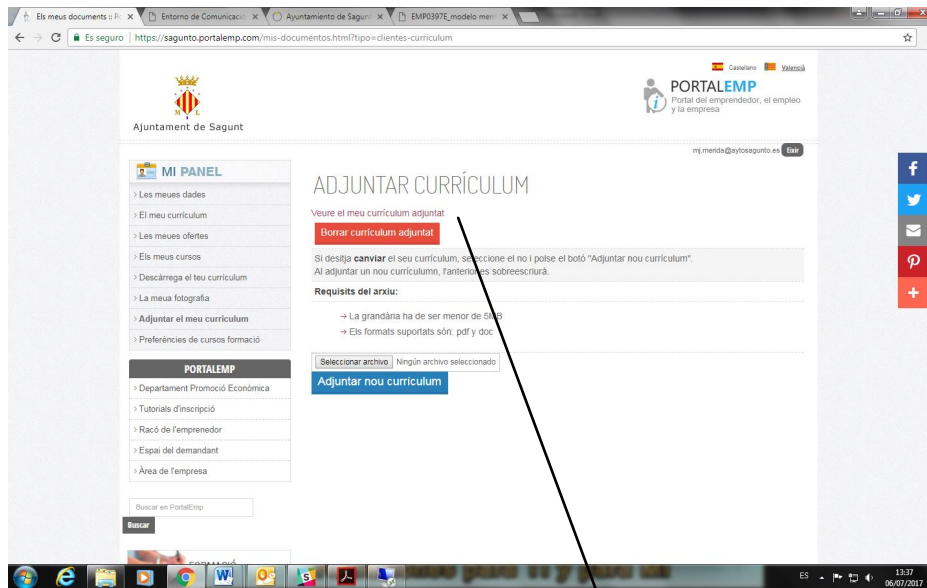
Els meus documents :: Po ×
Entorno de Comunicació ×
Ayuntamiento de Sagunt ×
EMP0397E_modelo mem ×

Es seguro | https://sagunto.portalemp.com/mis-documentos.html?tipo=clientes-curriculum

Castellano Valencià

Ajuntament de Sagunt

PORTALEMP
Portal del emprendedor, el empleo y la empresa

mj.merida@aytosagunto.es Eixir

MI PANEL
Les meues dades
El meu currículum
Les meues ofertes
Els meus cursos
Descàrrega el teu currículum
La meua fotografia
Adjuntar el meu currículum
Preferències de cursos formació

PORTALEMP
Departament Promoció Econòmica
Tutorials d'inscripció
Racó de l'emprenedor
Espai del demandant
Àrea de l'empresa

Buscar en PortalEmp
Buscar

ADJUNTAR CURRÍCULUM

Veure el meu currículum adjuntat

Borrar currículum adjuntat

Si desitja canviar el seu currículum, seleccione el no i polse el botó "Adjuntar nou currículum".
Al adjuntar un nou currículumn, l'anterior es sobreescriurà.

Requisits del arxiu:

→ La grandària ha de ser menor de 5MB
→ Els formats suportats són: pdf y doc

Seleccionar archivo Ningún archivo seleccionado

Adjuntar nou currículum

ES 13:37 06/07/2017